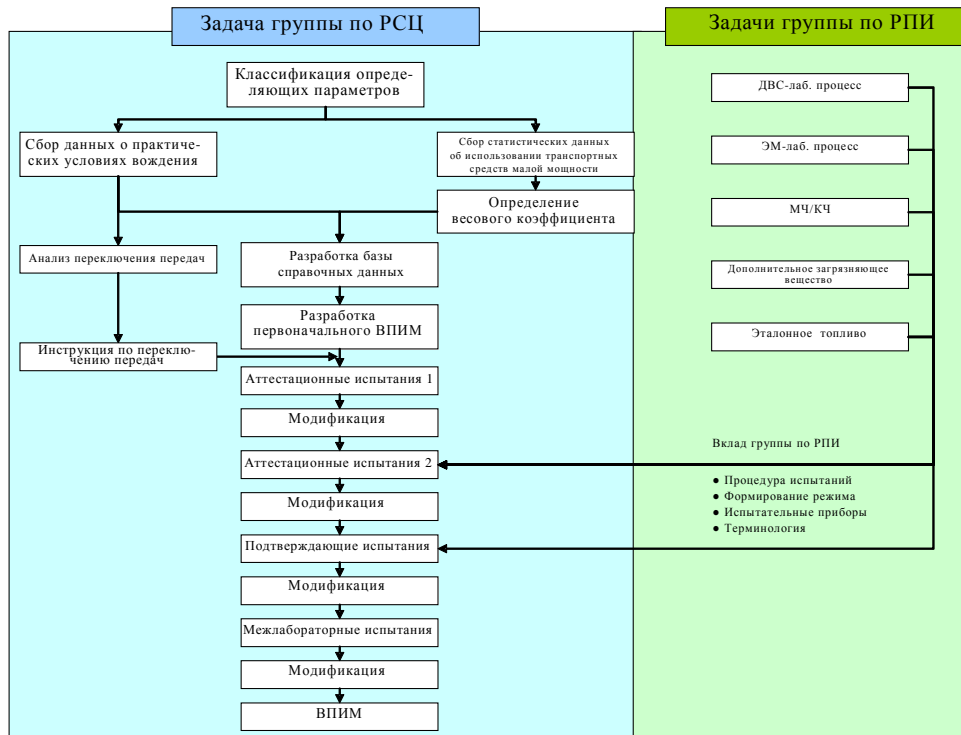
Задача группы по РСЦ

Задачи группы по РПИ

Классификация определяющих параметров

Сбор данных о практических условиях вождения

Сбор статистических данных об использовании транспортных средств малой мощности

Определение весового коэффициента

Анализ переключения передач

Разработка базы справочных данных

Разработка первоначального ВПИМ

Инструкция по переключению передач

Аттестационные испытания 1

Модификация

Аттестационные испытания 2

Модификация

Подтверждающие испытания

Модификация

Межлабораторные испытания

Модификация

ВПИМ

ДВС-лаб. процесс

ЭМ-лаб. процесс

МЧ/КЧ

Дополнительное загрязняющее вещество

Эталонное топливо

Вклад группы по РПИ

● Процедура испытаний
● Формирование режима
● Испытательные приборы
● Терминология